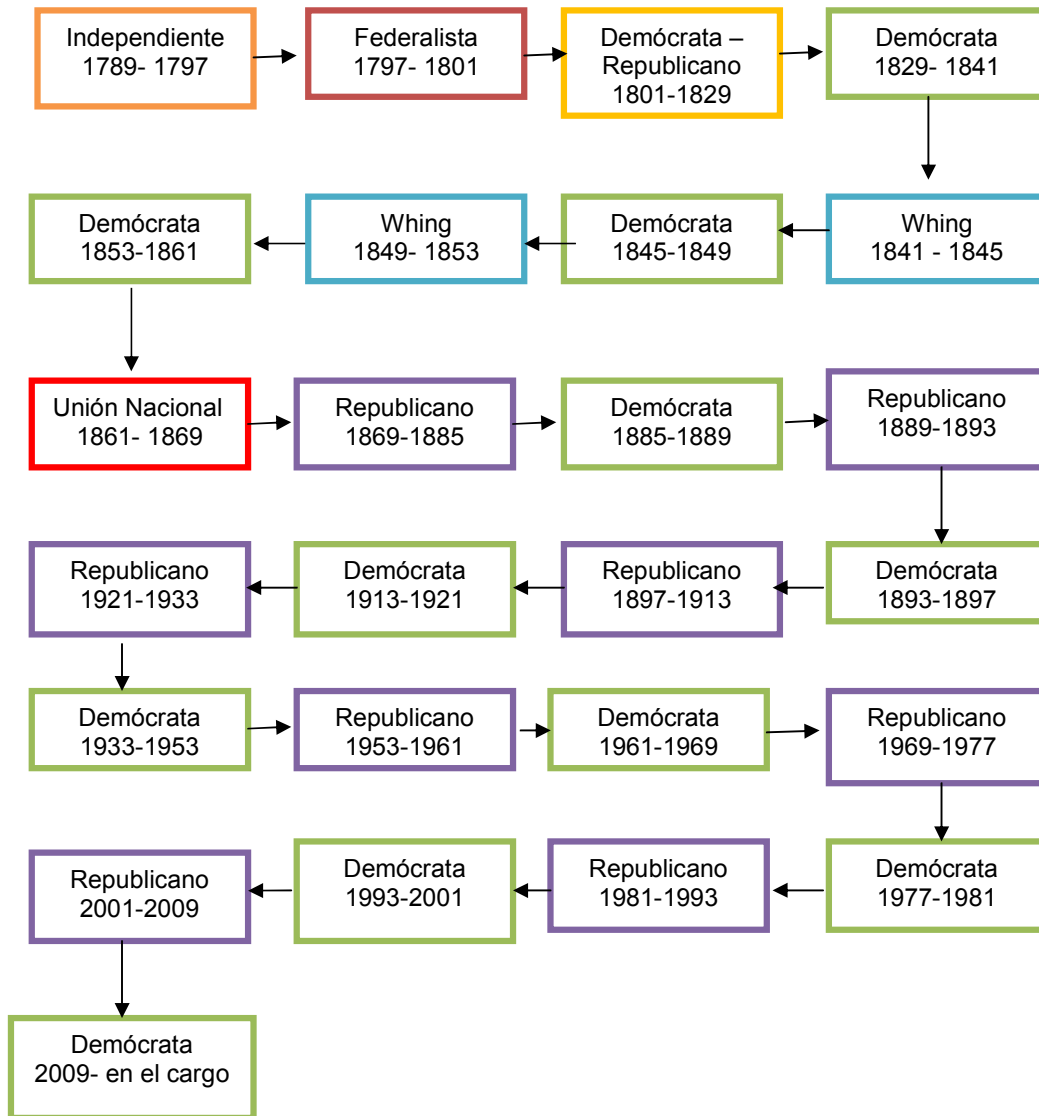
Independiente 1789- 1797

Federalista 1797- 1801

Demócrata – Republicano 1801-1829

Demócrata 1829- 1841

Whing 1841 - 1845

Demócrata 1845-1849

Whing 1849- 1853

Demócrata 1853-1861

Unión Nacional 1861- 1869

Republicano 1869-1885

Demócrata 1885-1889

Republicano 1889-1893

Demócrata 1893-1897

Republicano 1897-1913

Demócrata 1913-1921

Republicano 1921-1933

Demócrata 1933-1953

Republicano 1953-1961

Demócrata 1961-1969

Republicano 1969-1977

Demócrata 1977-1981

Republicano 1981-1993

Demócrata 1993-2001

Republicano 2001-2009

Demócrata 2009- en el cargo